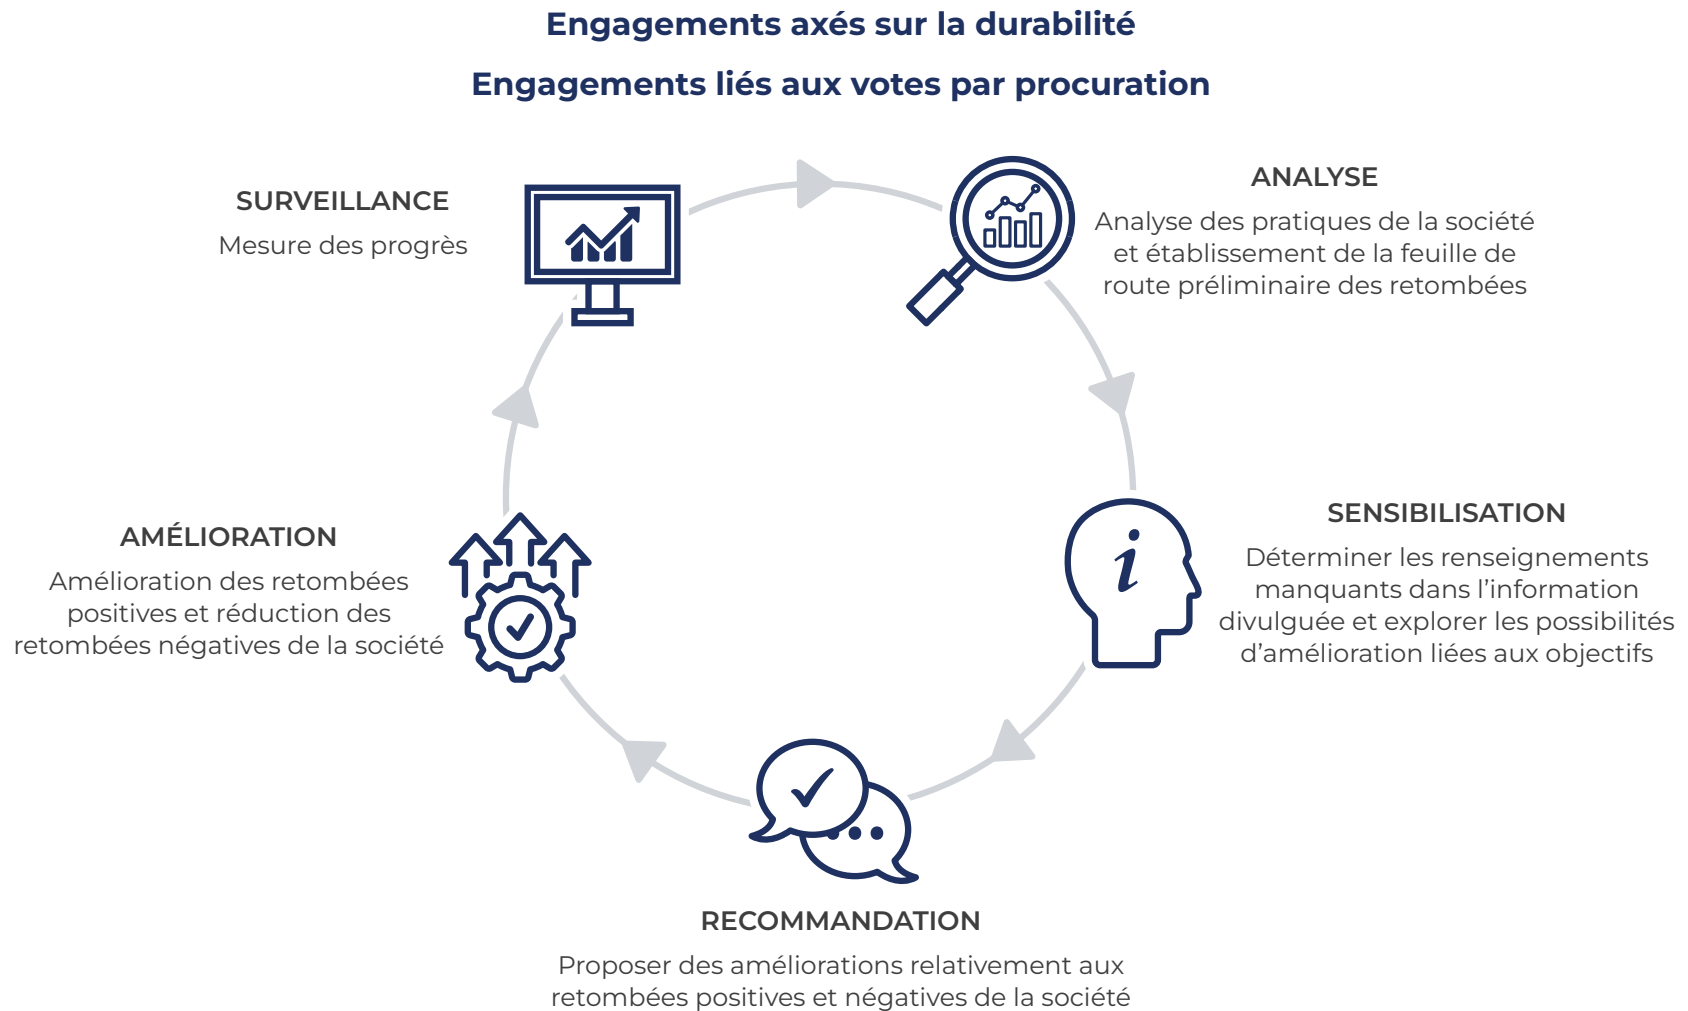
Engagements axés sur la durabilité

Engagements liés aux votes par procuration

SURVEILLANCE
Mesure des progrès

ANALYSE
Analyse des pratiques de la société et établissement de la feuille de route préliminaire des retombées

SENSIBILISATION
Déterminer les renseignements manquants dans l’information divulguée et explorer les possibilités d’amélioration liées aux objectifs

RECOMMANDATION
Proposer des améliorations relativement aux retombées positives et négatives de la société

AMÉLIORATION
Amélioration des retombées positives et réduction des retombées négatives de la société